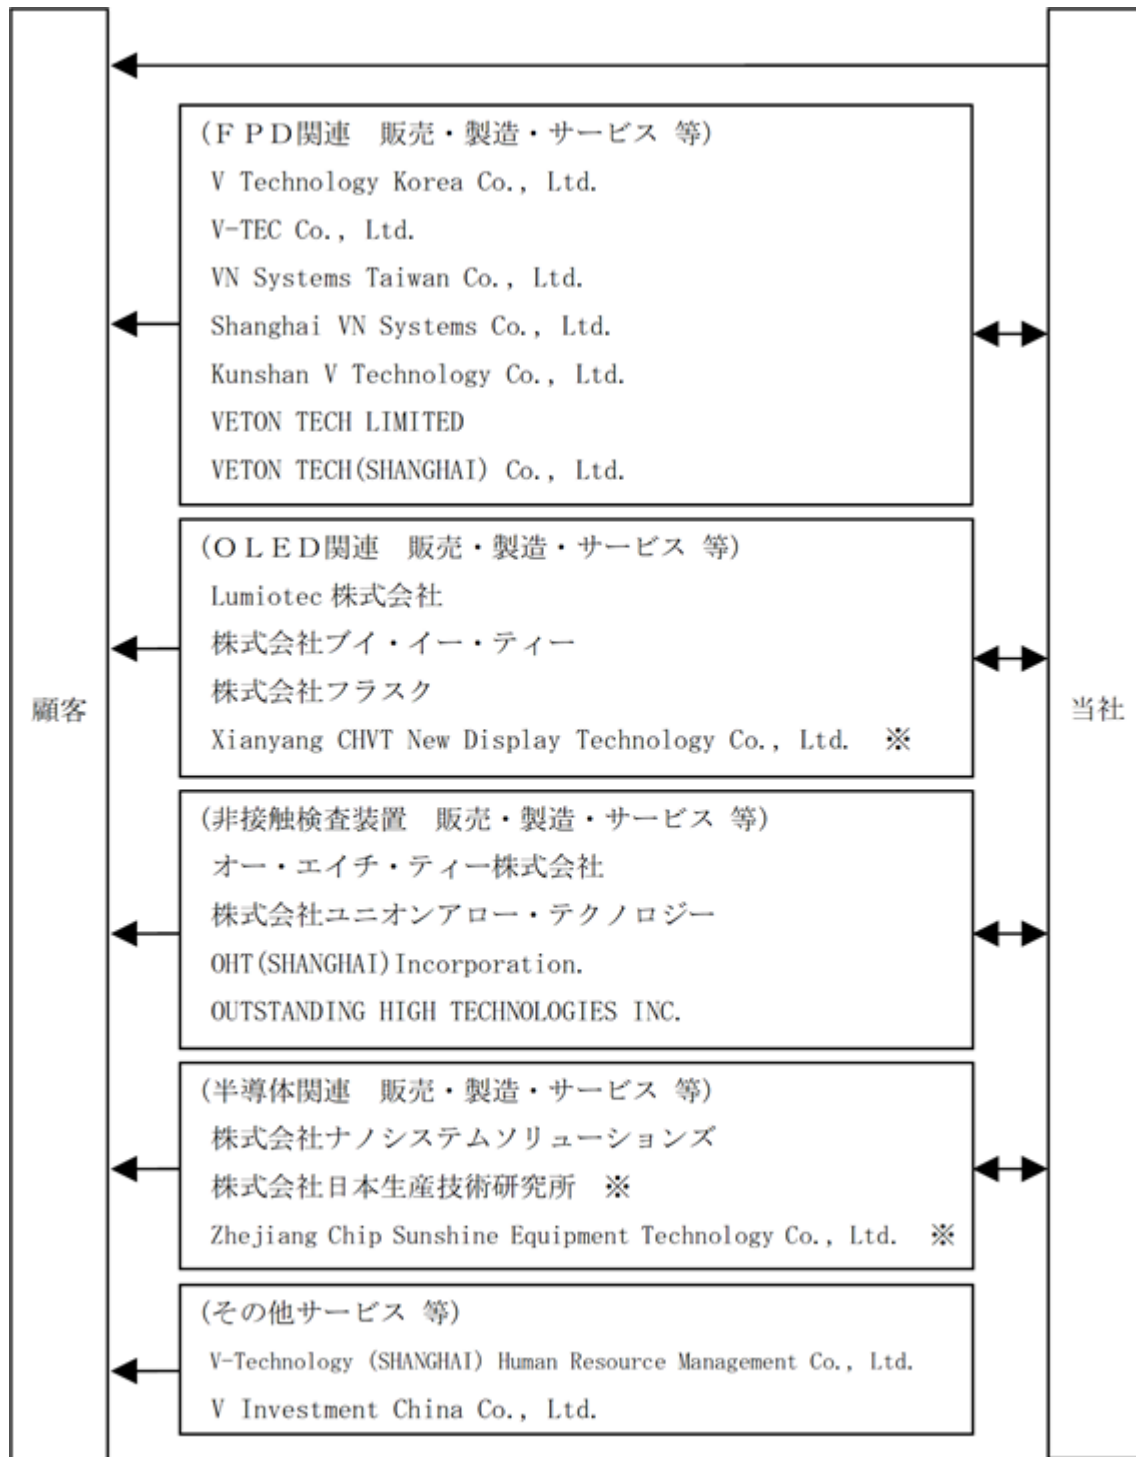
顧客

当社

（ＦＰＤ関連　販売・製造・サービス 等）
V Technology Korea Co., Ltd.
V-TEC Co., Ltd.
VN Systems Taiwan Co., Ltd.
Shanghai VN Systems Co., Ltd.
Kunshan V Technology Co., Ltd.
VETON TECH LIMITED
VETON TECH(SHANGHAI) Co., Ltd.

（ＯＬＥＤ関連　販売・製造・サービス 等）
Lumiotec 株式会社
株式会社ブイ・イー・ティー
株式会社フラスク
Xianyang CHVT New Display Technology Co., Ltd. ※

（非接触検査装置　販売・製造・サービス 等）
オー・エイチ・ティー株式会社
株式会社ユニオンアロー・テクノロジー
OHT(SHANGHAI)Incorporation.
OUTSTANDING HIGH TECHNOLOGIES INC.

（半導体関連　販売・製造・サービス 等）
株式会社ナノシステムソリューションズ
株式会社日本生産技術研究所 ※
Zhejiang Chip Sunshine Equipment Technology Co., Ltd. ※

（その他サービス 等）
V-Technology (SHANGHAI) Human Resource Management Co., Ltd.
V Investment China Co., Ltd.